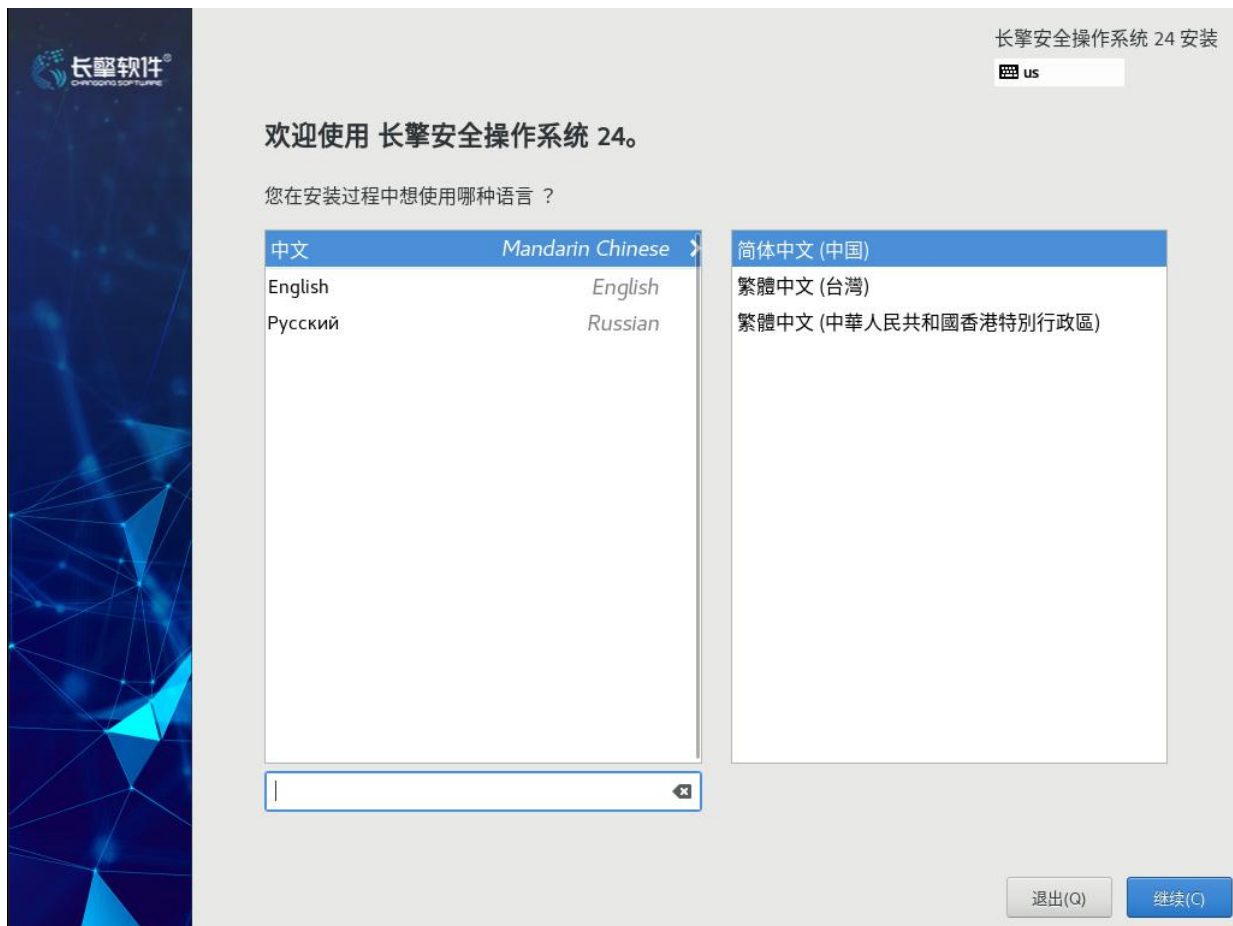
长擎软件®
CHANGQING SOFTWARE

长擎安全操作系统 24 安装
us

欢迎使用 长擎安全操作系统 24。

您在安装过程中想使用哪种语言 ?

中文 Mandarin Chinese
English English
Русский Russian

简体中文 (中国)
繁體中文 (台灣)
繁體中文 (中華人民共和國香港特別行政區)

退出(Q)
继续(C)